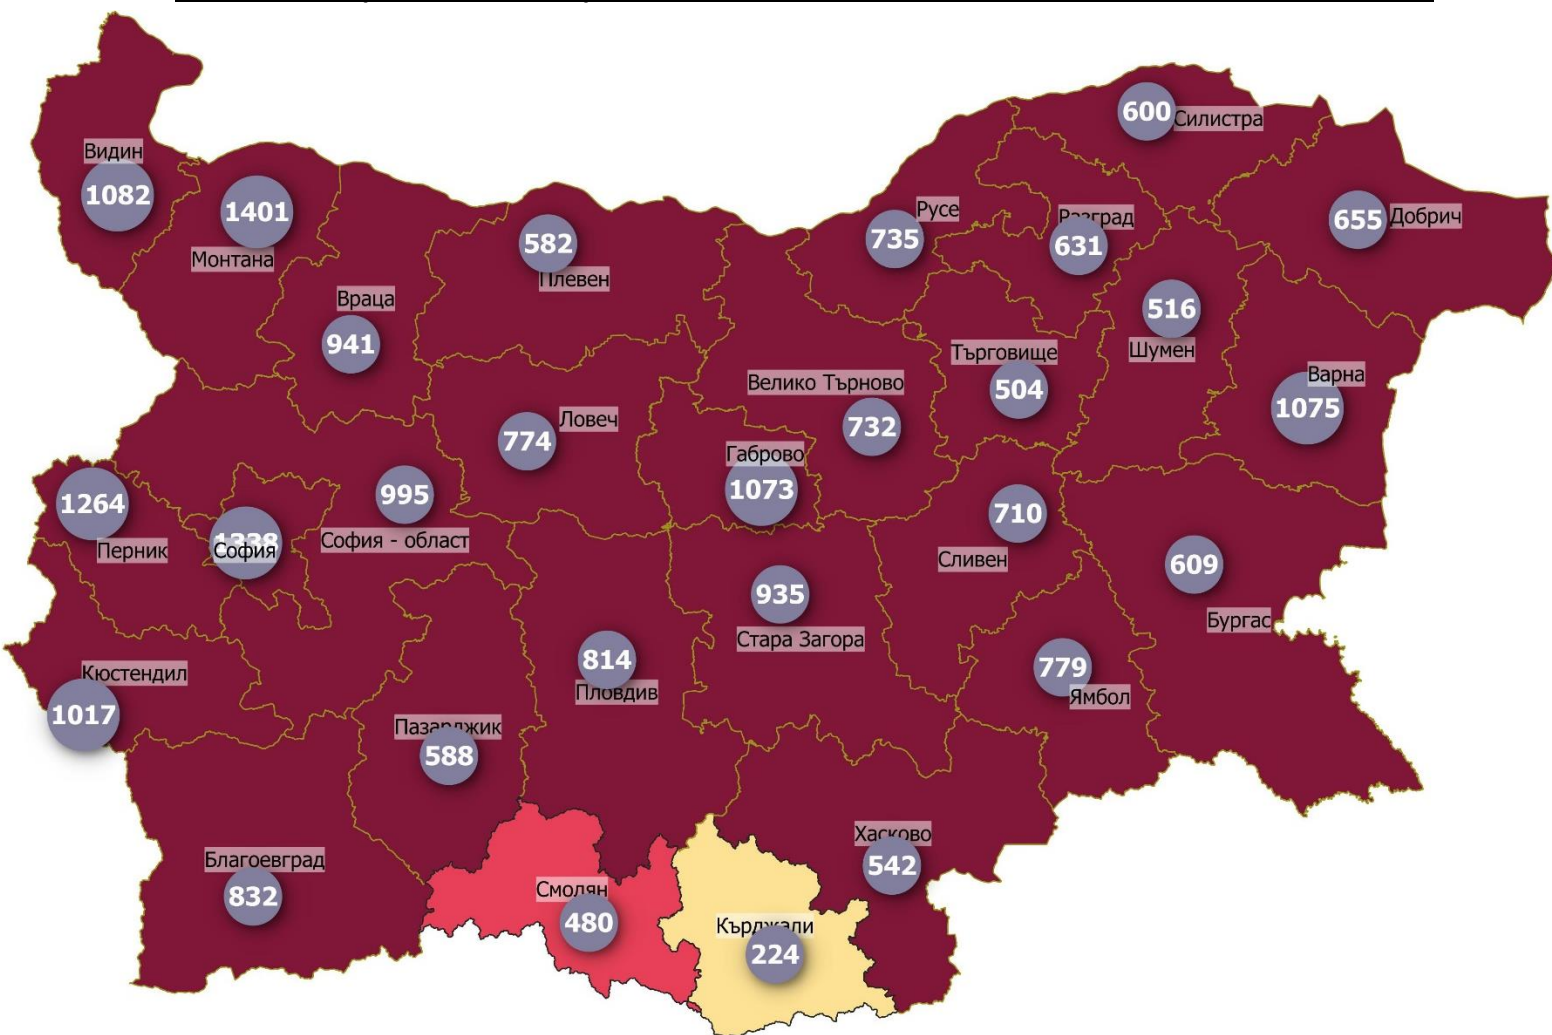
600 Силистра
Видин
1082
1401
Монтана
582
Плевен
735 Русе
Разград
631
655 Добрич
Враца
941
516
Шумен
Търговище
504
Велико Търново
732
Варна
1075
774 Ловеч
Габрово
1073
1264
Перник
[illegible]
София
995
София - област
710
Сливен
609
Бургас
935
Стара Загора
814
Пловдив
779
Ямбол
Кюстендил
1017
Пазарджик
588
Хасково
542
Благоевград
832
Смолян
480
Кърджали
224